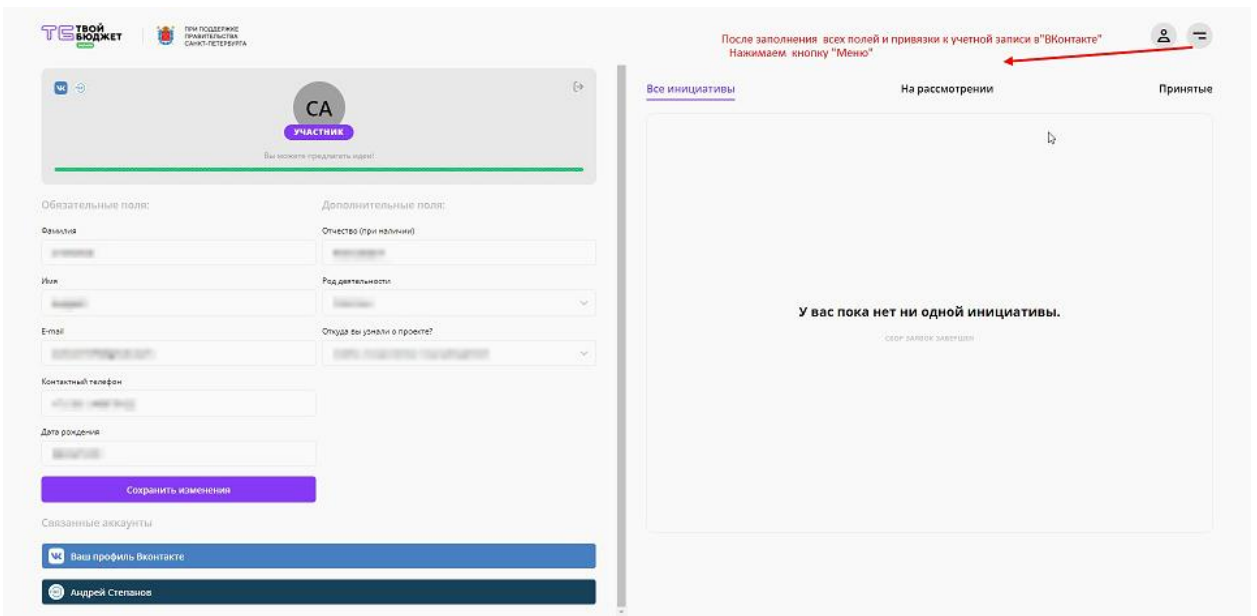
ТБ ТВОЙ БЮДЖЕТ

ПРИ ПОДДЕРЖКЕ ПРАВИТЕЛЬСТВА САНКТ-ПЕТЕРБУРГА

После заполнения всех полей и привязки к учетной записи в"ВКонтакте" Нажимаем кнопку "Меню"

CA
УЧАСТНИК
Вы можете предлагать идеи!

Обязательные поля:

Фамилия
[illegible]

Имя
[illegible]

E-mail
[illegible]

Контактный телефон
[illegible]

Дата рождения
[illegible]

Дополнительные поля:

Отчество (при наличии)
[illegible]

Род деятельности
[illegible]

Откуда вы узнали о проекте?
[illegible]

Сохранить изменения

Связанные аккаунты

Ваш профиль Вконтакте

Андрей Степанов

Все инициативы

На рассмотрении

Принятые

У вас пока нет ни одной инициативы.

Сбор заявок завершен